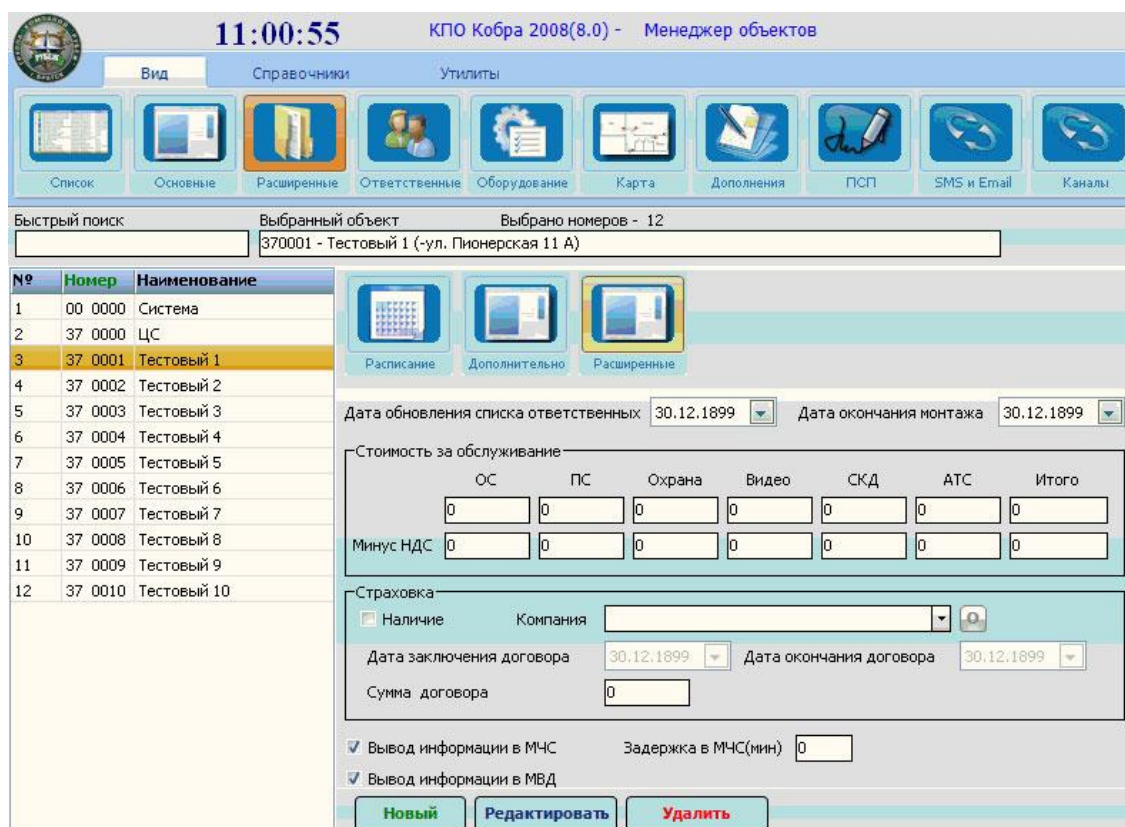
11:00:55 КПО Кобра 2008(8.0) - Менеджер объектов

Вид Справочники Утилиты

Список Основные Расширенные Ответственные Оборудование Карта Дополнения ПСП SMS и Email Каналы

Быстрый поиск
Выбранный объект Выбрано номеров - 12
370001 - Тестовый 1 (-ул. Пионерская 11 А)

| № | Номер | Наименование |
|---|---|---|
| 1 | 00 0000 | Система |
| 2 | 37 0000 | ЦС |
| 3 | 37 0001 | Тестовый 1 |
| 4 | 37 0002 | Тестовый 2 |
| 5 | 37 0003 | Тестовый 3 |
| 6 | 37 0004 | Тестовый 4 |
| 7 | 37 0005 | Тестовый 5 |
| 8 | 37 0006 | Тестовый 6 |
| 9 | 37 0007 | Тестовый 7 |
| 10 | 37 0008 | Тестовый 8 |
| 11 | 37 0009 | Тестовый 9 |
| 12 | 37 0010 | Тестовый 10 |

Расписание Дополнительно Расширенные

Дата обновления списка ответственных 30.12.1899 Дата окончания монтажа 30.12.1899

Стоимость за обслуживание

| | ОС | ПС | Охрана | Видео | СКД | АТС | Итого |
|---|---|---|---|---|---|---|---|
| | 0 | 0 | 0 | 0 | 0 | 0 | 0 |
| Минус НДС | 0 | 0 | 0 | 0 | 0 | 0 | 0 |

Страховка
Наличие Компания
Дата заключения договора 30.12.1899 Дата окончания договора 30.12.1899
Сумма договора 0

Вывод информации в МЧС Задержка в МЧС(мин) 0
Вывод информации в МВД

Новый Редактировать Удалить